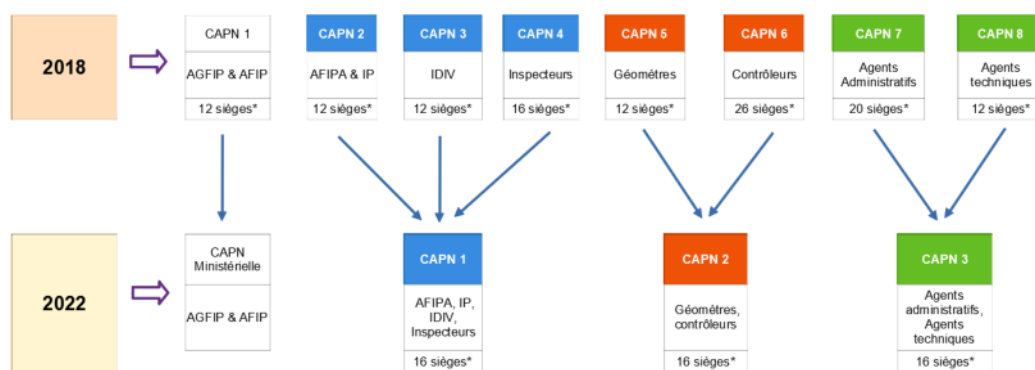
2018

CAPN 1
AGFIP & AFIP
12 sièges*

CAPN 2
AFIPA & IP
12 sièges*

CAPN 3
IDIV
12 sièges*

CAPN 4
Inspecteurs
16 sièges*

CAPN 5
Géomètres
12 sièges*

CAPN 6
Contrôleurs
26 sièges*

CAPN 7
Agents Administratifs
20 sièges*

CAPN 8
Agents techniques
12 sièges*

2022

CAPN Ministérielle
AGFIP & AFIP

CAPN 1
AFIPA, IP, IDIV, Inspecteurs
16 sièges*

CAPN 2
Géomètres, contrôleurs
16 sièges*

CAPN 3
Agents administratifs, Agents techniques
16 sièges*